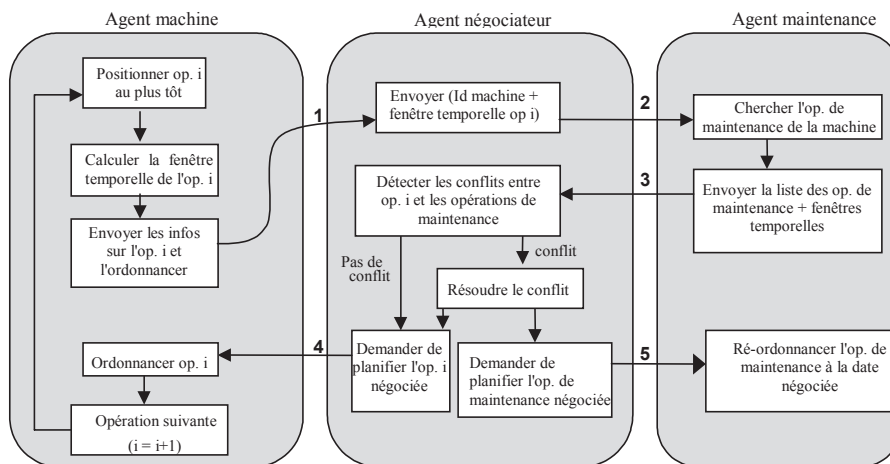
Agent machine

Positionner op. i au plus tôt

Calculer la fenêtre temporelle de l'op. i

Envoyer les infos sur l'op. i et l'ordonnancer

Ordonnancer op. i

Opération suivante (i = i+1)

Agent négociateur

1

Envoyer (Id machine + fenêtre temporelle op i)

Détecter les conflits entre op. i et les opérations de maintenance

Pas de conflit

conflit

Résoudre le conflit

4

Demander de planifier l'op. i négociée

Demander de planifier l'op. de maintenance négociée

Agent maintenance

2

Chercher l'op. de maintenance de la machine

3

Envoyer la liste des op. de maintenance + fenêtres temporelles

5

Ré-ordonnancer l'op. de maintenance à la date négociée